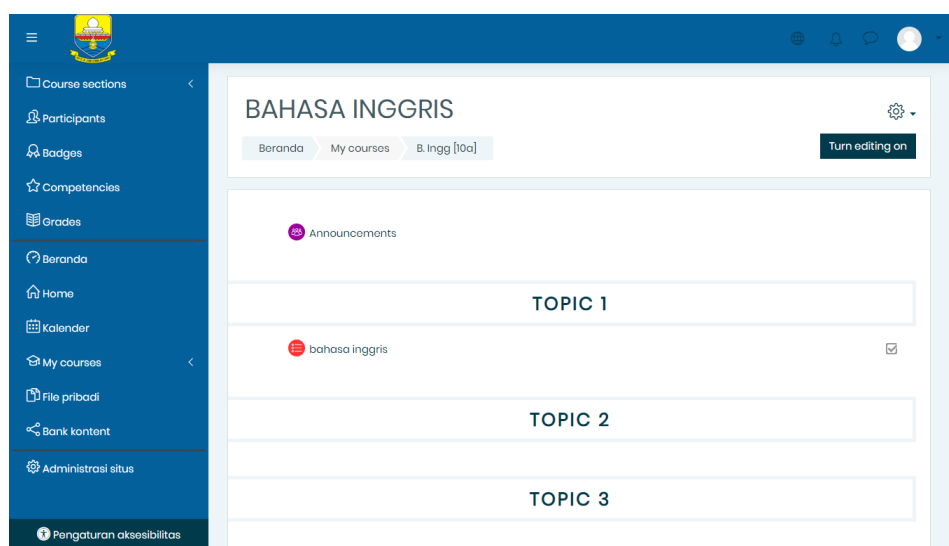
Course sections
Participants
Badges
Competencies
Grades
Beranda
Home
Kalender
My courses
File pribadi
Bank kontent
Administrasi situs
Pengaturan aksesibilitas

BAHASA INGGRIS

Beranda My courses B. Ingg [10a]

Turn editing on

Announcements

TOPIC 1

bahasa inggris

TOPIC 2

TOPIC 3